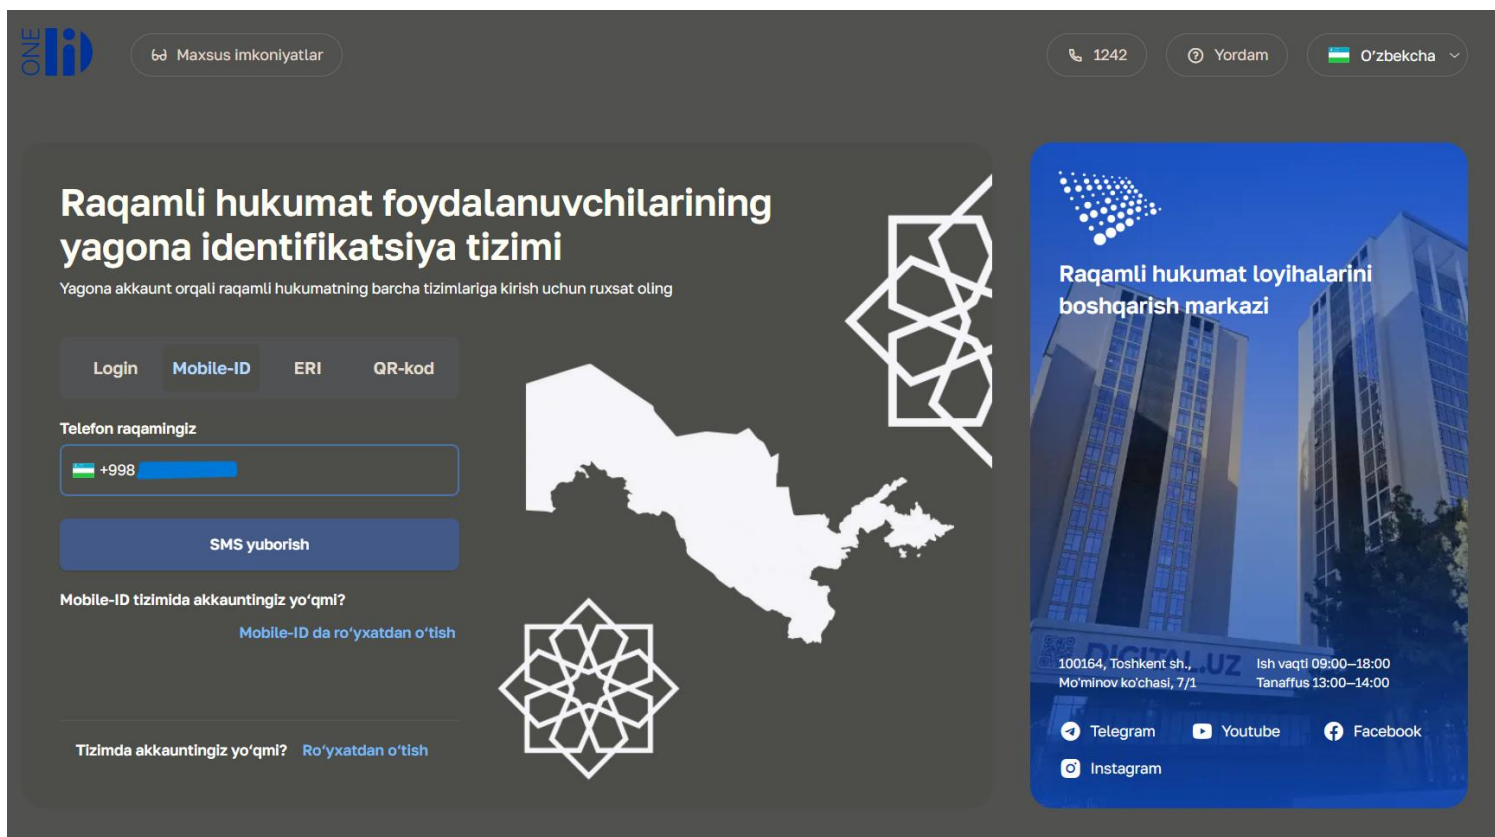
ONE ID

Maxsus imkoniyatlar

1242

Yordam

O‘zbekcha

Raqamli hukumat foydalanuvchilarining yagona identifikatsiya tizimi

Yagona akkaunt orqali raqamli hukumatning barcha tizimlariga kirish uchun ruxsat oling

Login
Mobile-ID
ERI
QR-kod

Telefon raqamingiz

+998 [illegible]

SMS yuborish

Mobile-ID tizimida akkauntingiz yo‘qmi?

Mobile-ID da ro‘yxatdan o‘tish

Tizimda akkauntingiz yo‘qmi? Ro‘yxatdan o‘tish

Raqamli hukumat loyihalarini boshqarish markazi

DIGITAL.UZ

100164, Toshkent sh., Mo'minov ko'chasi, 7/1

Ish vaqti 09:00–18:00
Tanaffus 13:00–14:00

Telegram
Youtube
Facebook
Instagram